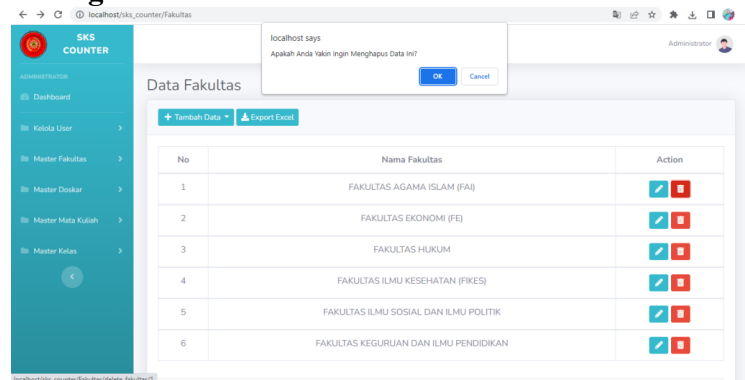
localhost/sks_counter/Fakultas

SKS COUNTER

ADMINISTRATOR

Dashboard

Kelola User

Master Fakultas

Master Doskar

Master Mata Kuliah

Master Kelas

localhost says

Apakah Anda Yakin Ingin Menghapus Data Ini?

OK

Cancel

Administrator

Data Fakultas

+ Tambah Data

Export Excel

| No | Nama Fakultas | Action |
|---|---|---|
| 1 | FAKULTAS AGAMA ISLAM (FAI) | |
| 2 | FAKULTAS EKONOMI (FE) | |
| 3 | FAKULTAS HUKUM | |
| 4 | FAKULTAS ILMU KESEHATAN (FIKES) | |
| 5 | FAKULTAS ILMU SOSIAL DAN ILMU POLITIK | |
| 6 | FAKULTAS KEGURUAN DAN ILMU PENDIDIKAN | |

localhost/sks_counter/Fakultas/delete_fakultas/1